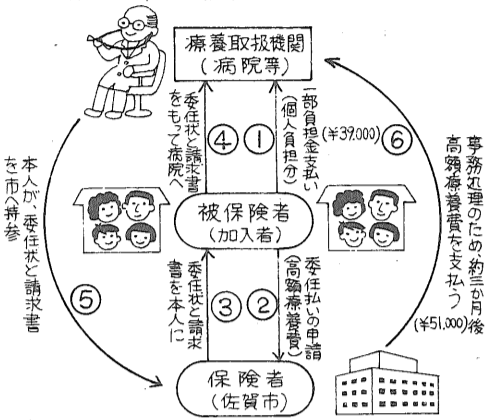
療養取扱機関
(病院等)

④ ①

委任状と請求書をもって病院へ

一部負担金支払い
(個人負担分)

(¥39,000)

⑥

事務処理のため約三か月後高額療養費を支払う

(¥51,000)

本人が、委任状と請求書を市へ持参

⑤

被保険者
(加入者)

③ ②

委任状と請求書を本人に

委任払いの申請
(高額療養費)

保険者
(佐賀市)